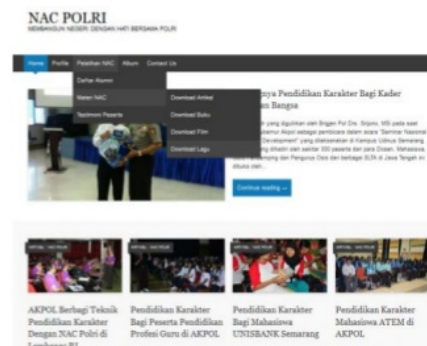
NAC POLRI
MEMBANGUN NEGERI DENGAN HATI BERSAMA POLRI

Home Profile Pelatihan NAC Album Contact Us

Daftar Alumni
Materi NAC
Testimoni Peserta

Download Artikel
Download Buku
Download Film
Download Lagu

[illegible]nya Pendidikan Karakter Bagi Kader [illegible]an Bangsa

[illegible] yang digulirkan oleh Brigjen Pol Drs. Srijono, MSi pada saat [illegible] Akpol sebagai pembicara dalam acara "Seminar Nasional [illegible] Development" yang dilaksanakan di Kampus Unimus Semarang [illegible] dihadiri oleh sekitar 300 peserta dan para Dosen, Mahasiswa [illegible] dan Pengurus Osis dari berbagai SLTA di Jawa Tengah ini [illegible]

Continue reading →

ARTIKEL · NAC POLRI
ARTIKEL · NAC POLRI
ARTIKEL · NAC POLRI
ARTIKEL · NAC POLRI

AKPOL Berbagi Teknik Pendidikan Karakter Dengan NAC Polri di Lembang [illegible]

Pendidikan Karakter Bagi Peserta Pendidikan Profesi Guru di AKPOL

Pendidikan Karakter Bagi Mahasiswa UNISBANK Semarang

Pendidikan Karakter Mahasiswa ATEM di AKPOL